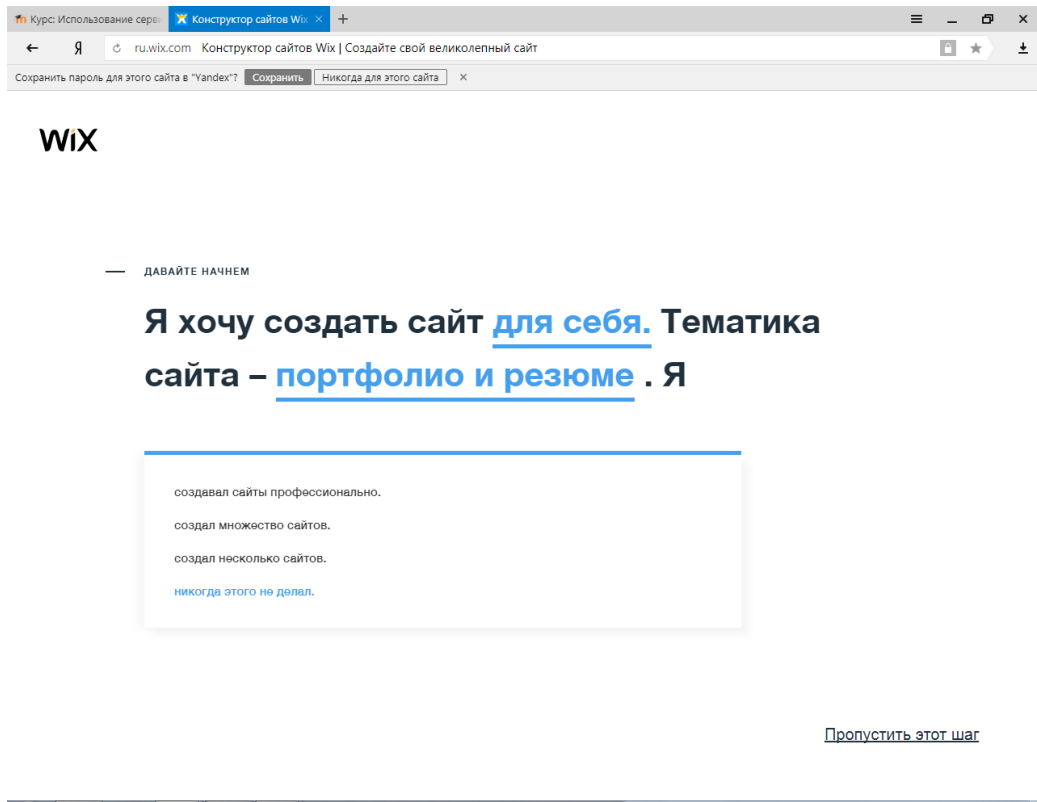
Курс: Использование серв
Конструктор сайтов Wix
+

Я
ru.wix.com Конструктор сайтов Wix | Создайте свой великолепный сайт

Сохранить пароль для этого сайта в "Yandex"? Сохранить Никогда для этого сайта ×

WiX

ДАВАЙТЕ НАЧНЕМ

Я хочу создать сайт для себя. Тематика сайта – портфолио и резюме . Я

создавал сайты профессионально.

создал множество сайтов.

создал несколько сайтов.

никогда этого не делал.

Пропустить этот шаг